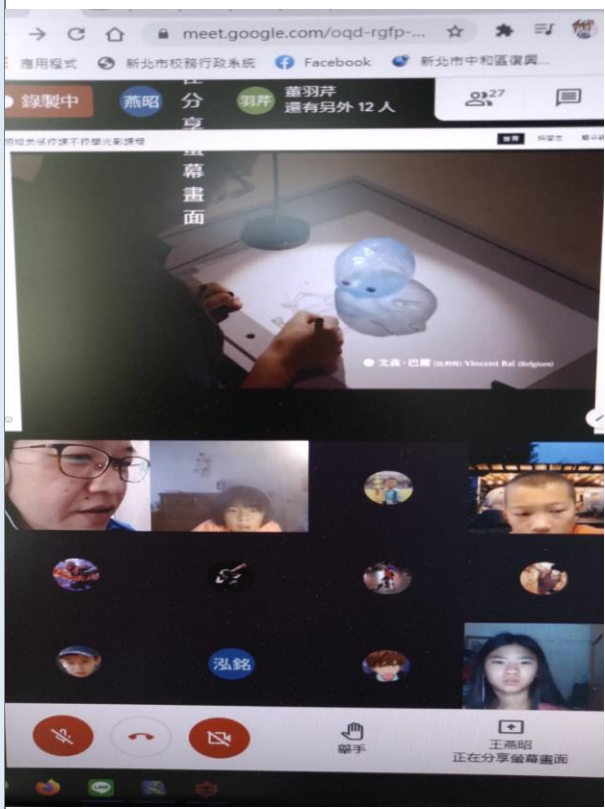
meet.google.com/oqd-rgfp-...

應用程式 新北市校務行政系統 Facebook 新北市中和區復興...

錄製中 燕昭 在分享螢幕畫面 羽芹 董羽芹 還有另外 12 人 27

文森・巴爾 Vincent Bal (Belgium)

泓銘

舉手

王燕昭 正在分享螢幕畫面